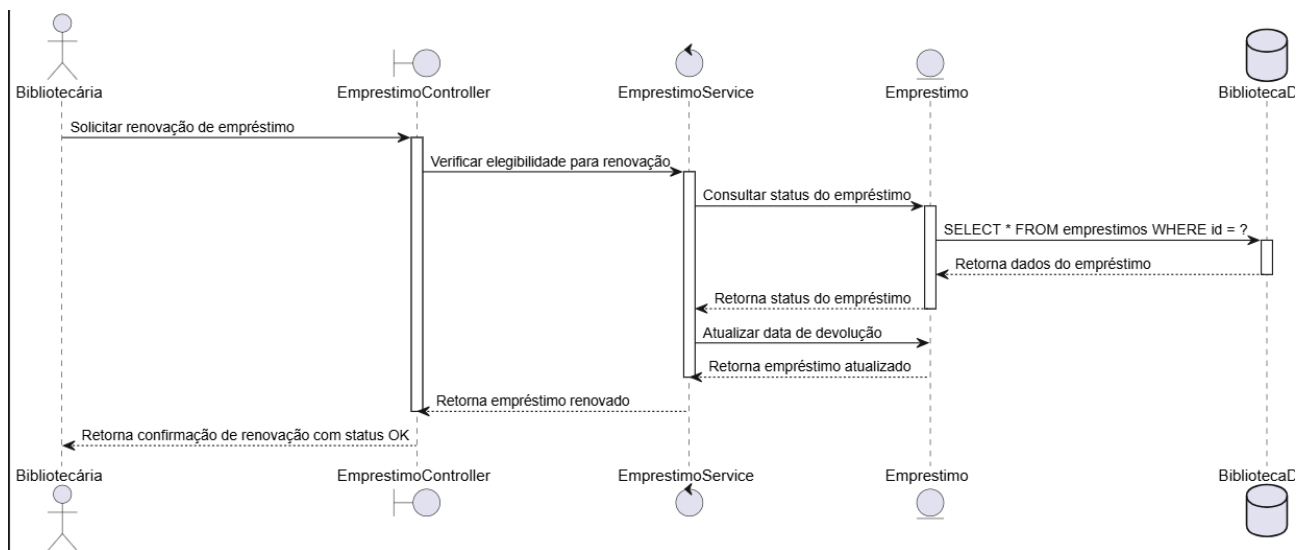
Bibliotecária

EmprestimoController

EmprestimoService

Emprestimo

BibliotecaD

Solicitar renovação de empréstimo

Verificar elegibilidade para renovação

Consultar status do empréstimo

SELECT * FROM emprestimos WHERE id = ?

Retorna dados do empréstimo

Retorna status do empréstimo

Atualizar data de devolução

Retorna empréstimo atualizado

Retorna empréstimo renovado

Retorna confirmação de renovação com status OK

Bibliotecária

EmprestimoController

EmprestimoService

Emprestimo

BibliotecaD